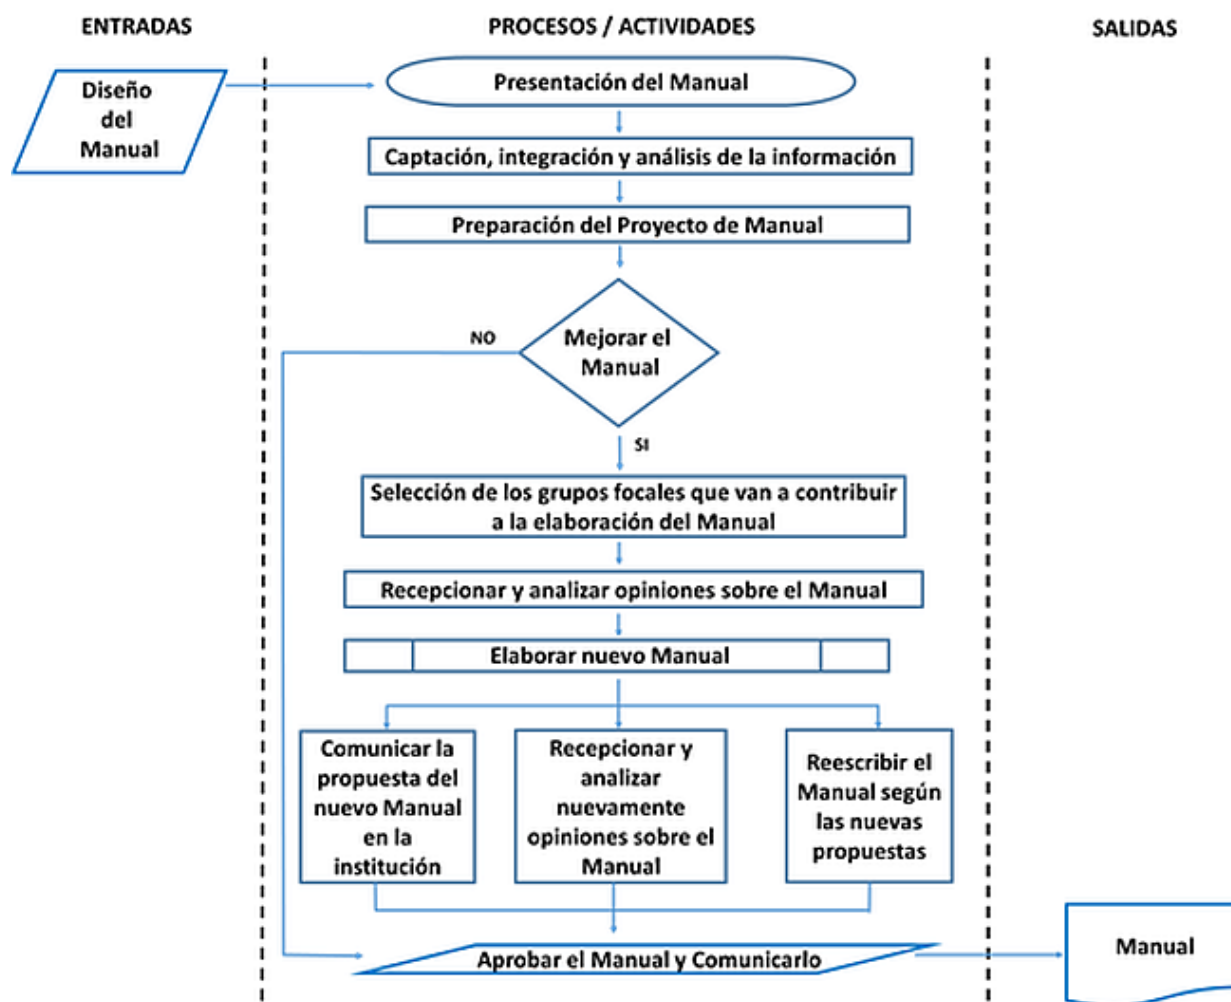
ENTRADAS

PROCESOS / ACTIVIDADES

SALIDAS

Diseño del Manual

Presentación del Manual

Captación, integración y análisis de la información

Preparación del Proyecto de Manual

NO

Mejorar el Manual

SI

Selección de los grupos focales que van a contribuir a la elaboración del Manual

Recepcionar y analizar opiniones sobre el Manual

Elaborar nuevo Manual

Comunicar la propuesta del nuevo Manual en la institución

Recepcionar y analizar nuevamente opiniones sobre el Manual

Reescribir el Manual según las nuevas propuestas

Aprobar el Manual y Comunicarlo

Manual